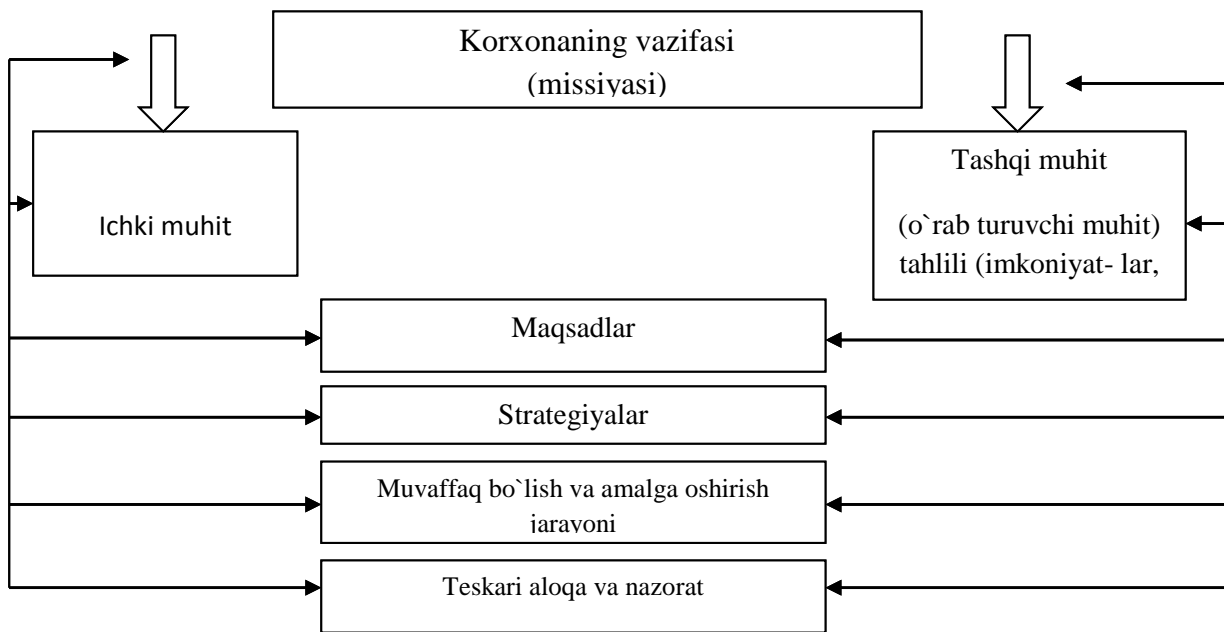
Korxonaning vazifasi (missiyasi)

Ichki muhit

Tashqi muhit

(o`rab turuvchi muhit) tahlili (imkoniyat- lar,

Maqsadlar

Strategiyalar

Muvaffaq bo`lish va amalga oshirish jarayoni

Teskari aloqa va nazorat